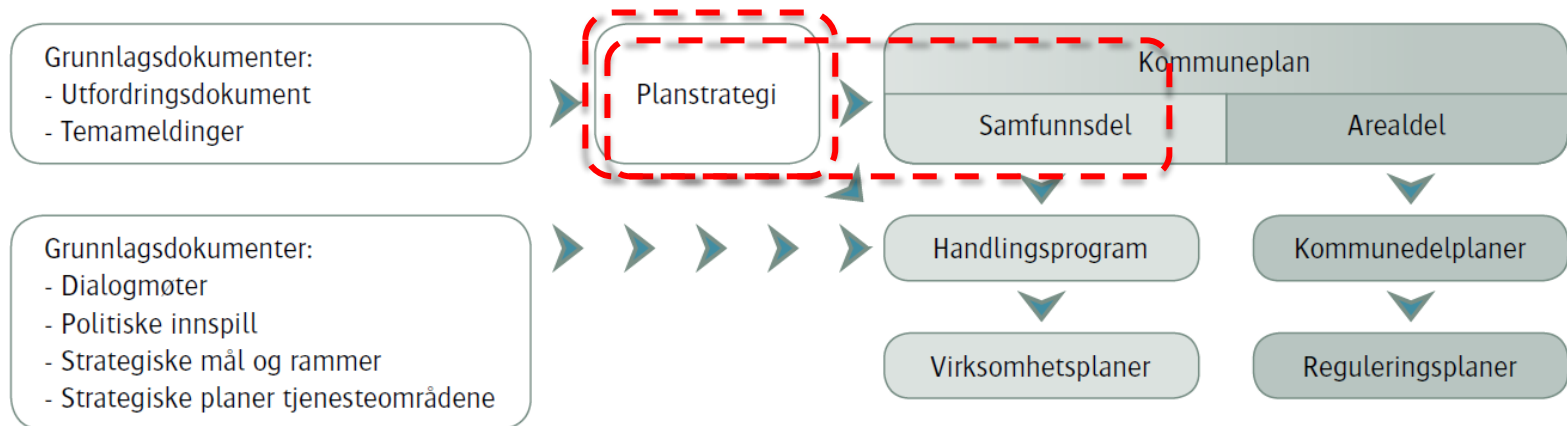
Grunnlagsdokumenter:
- Utfordringsdokument
- Temameldinger

Planstrategi

Kommuneplan

Samfunnsdel

Arealdel

Grunnlagsdokumenter:
- Dialogmøter
- Politiske innspill
- Strategiske mål og rammer
- Strategiske planer tjenesteområdene

Handlingsprogram

Kommunedelplaner

Virksomhetsplaner

Reguleringsplaner